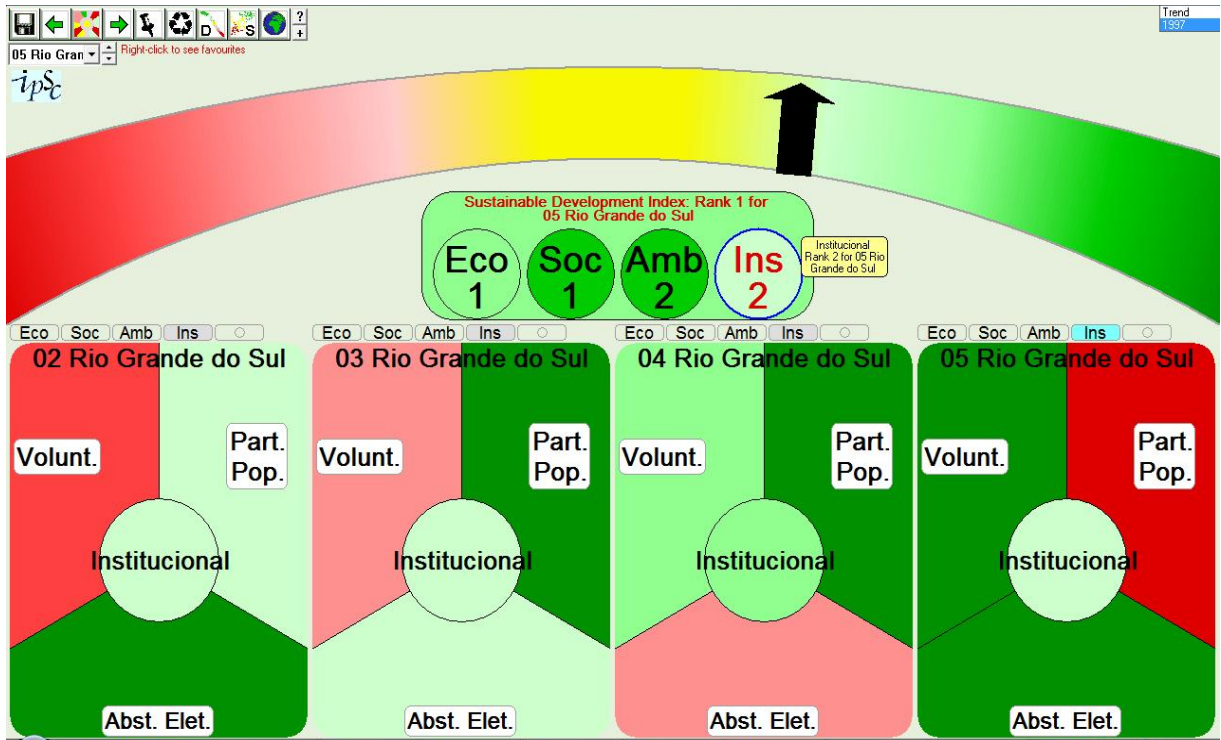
D S ?
+
05 Rio Gran
Right-click to see favourites
ipSc

Trend
1997

Sustainable Development Index: Rank 1 for 05 Rio Grande do Sul

Eco 1
Soc 1
Amb 2
Ins 2

Institucional Rank 2 for 05 Rio Grande do Sul

Eco Soc Amb Ins
02 Rio Grande do Sul
Volunt.
Part. Pop.
Institucional
Abst. Elet.

Eco Soc Amb Ins
03 Rio Grande do Sul
Volunt.
Part. Pop.
Institucional
Abst. Elet.

Eco Soc Amb Ins
04 Rio Grande do Sul
Volunt.
Part. Pop.
Institucional
Abst. Elet.

Eco Soc Amb Ins
05 Rio Grande do Sul
Volunt.
Part. Pop.
Institucional
Abst. Elet.